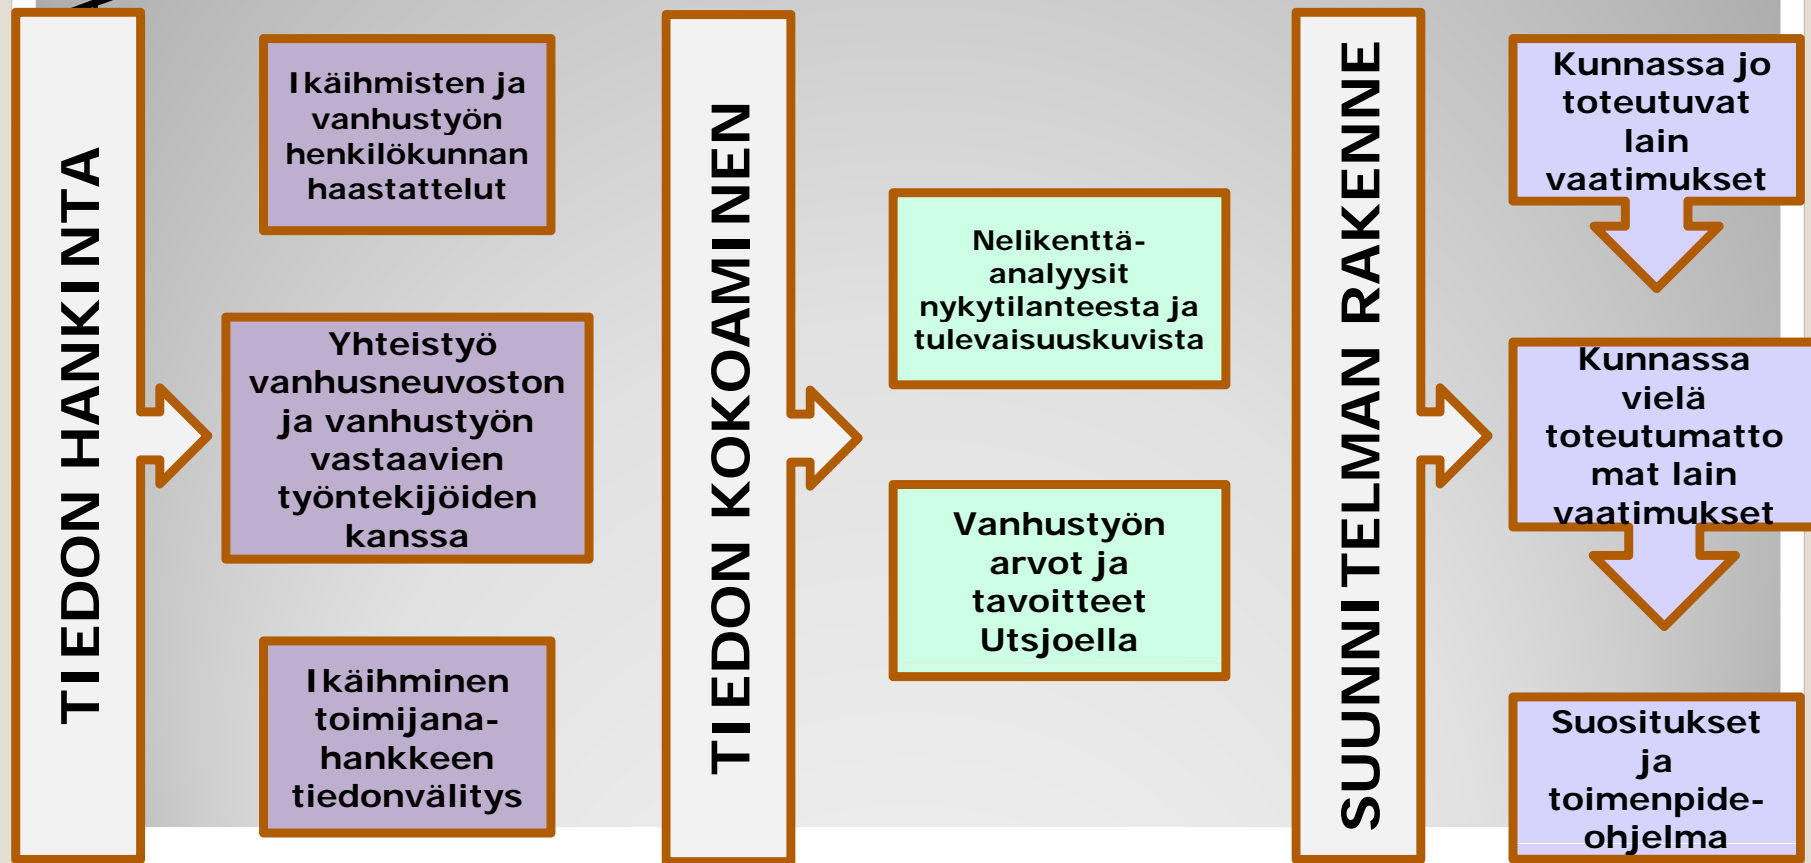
TIEDON HANKINTA

Ikäihmisten ja vanhustyön henkilökunnan haastattelut

Yhteistyö vanhusneuvoston ja vanhustyön vastaavien työntekijöiden kanssa

Ikäihminen toimijana-hankkeen tiedonvälitys

TIEDON KOKOAMINEN

Nelikenttä-analyysit nykytilanteesta ja tulevaisuuskuvista

Vanhustyön arvot ja tavoitteet Utsjoella

SUUNNITELMAN RAKENNE

Kunnassa jo toteutuvat lain vaatimukset

Kunnassa vielä toteutumattomat lain vaatimukset

Suositukset ja toimenpide-ohjelma